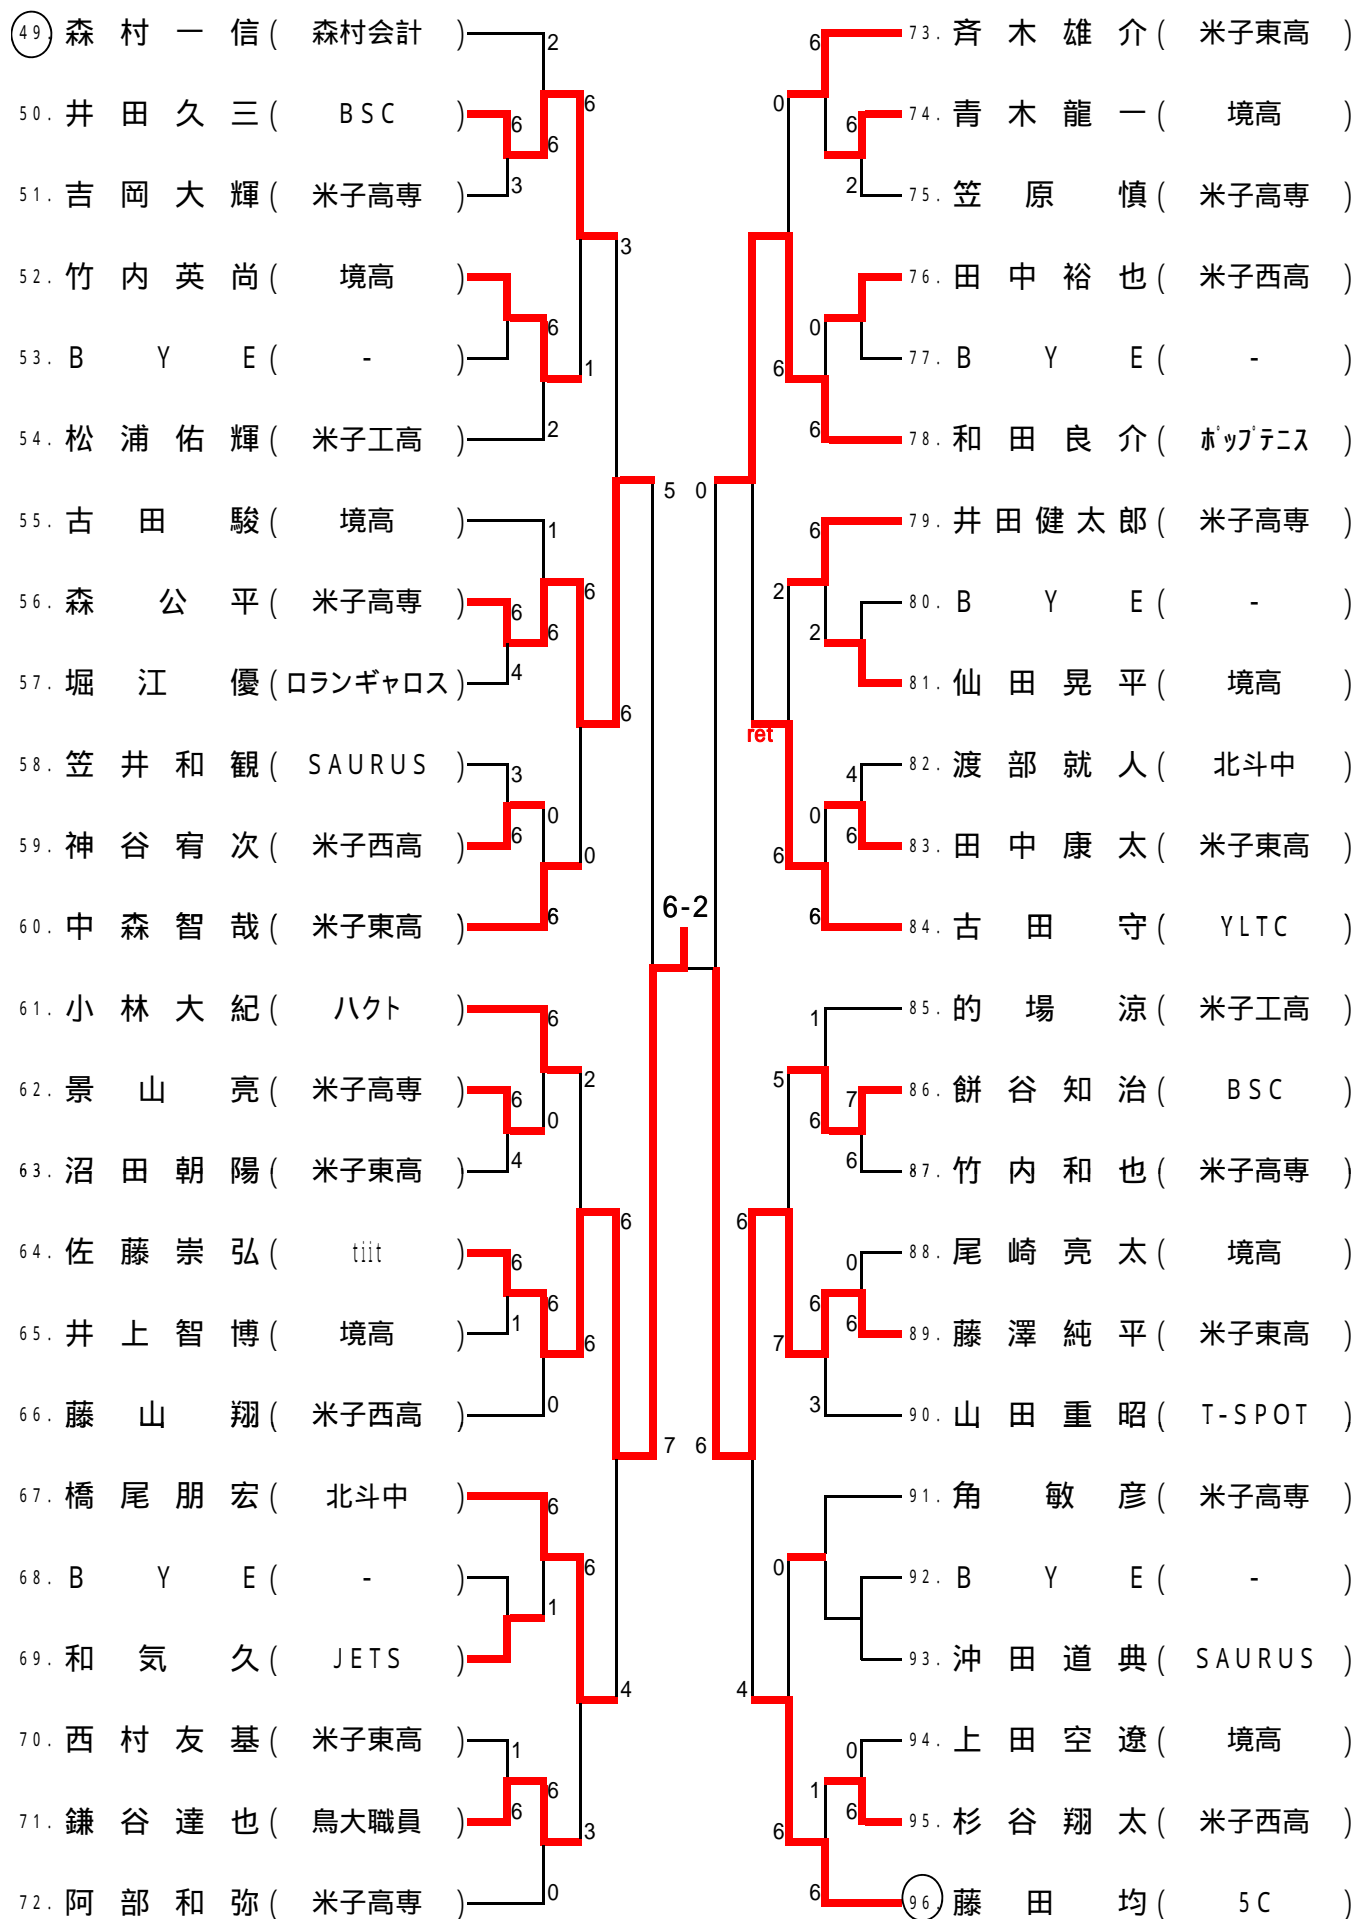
49. 森村一信（森村会計）
50. 井田久三（BSC）
51. 吉岡大輝（米子高専）
52. 竹内英尚（境高）
53. BYE（-）
54. 松浦佑輝（米子工高）
55. 古田駿（境高）
56. 森公平（米子高専）
57. 堀江優（ロランギャロス）
58. 笠井和観（SAURUS）
59. 神谷宥次（米子西高）
60. 中森智哉（米子東高）
61. 小林大紀（ハクト）
62. 景山亮（米子高専）
63. 沼田朝陽（米子東高）
64. 佐藤崇弘（tiit）
65. 井上智博（境高）
66. 藤山翔（米子西高）
67. 橋尾朋宏（北斗中）
68. BYE（-）
69. 和気久（JETS）
70. 西村友基（米子東高）
71. 鎌谷達也（鳥大職員）
72. 阿部和弥（米子高専）

73. 斉木雄介（米子東高）
74. 青木龍一（境高）
75. 笠原慎（米子高専）
76. 田中裕也（米子西高）
77. BYE（-）
78. 和田良介（ﾎﾟｯﾌﾟﾃﾆｽ）
79. 井田健太郎（米子高専）
80. BYE（-）
81. 仙田晃平（境高）
82. 渡部就人（北斗中）
83. 田中康太（米子東高）
84. 古田守（YLTC）
85. 的場涼（米子工高）
86. 餅谷知治（BSC）
87. 竹内和也（米子高専）
88. 尾崎亮太（境高）
89. 藤澤純平（米子東高）
90. 山田重昭（T-SPOT）
91. 角敏彦（米子高専）
92. BYE（-）
93. 沖田道典（SAURUS）
94. 上田空遼（境高）
95. 杉谷翔太（米子西高）
96. 藤田均（5C）

2 6 6 3 3 6 1 2 1 6 6 4 6 3 0 6 0 6 6 5 0 6-2 6 2 6 0 4 6 6 6 1 0 6 7 6 6 4 1 6 1 6 3 0
6 0 6 2 0 6 6 6 2 2 ret 4 0 6 6 6 1 5 7 6 6 6 0 6 6 7 3 0 4 0 1 6 6 6